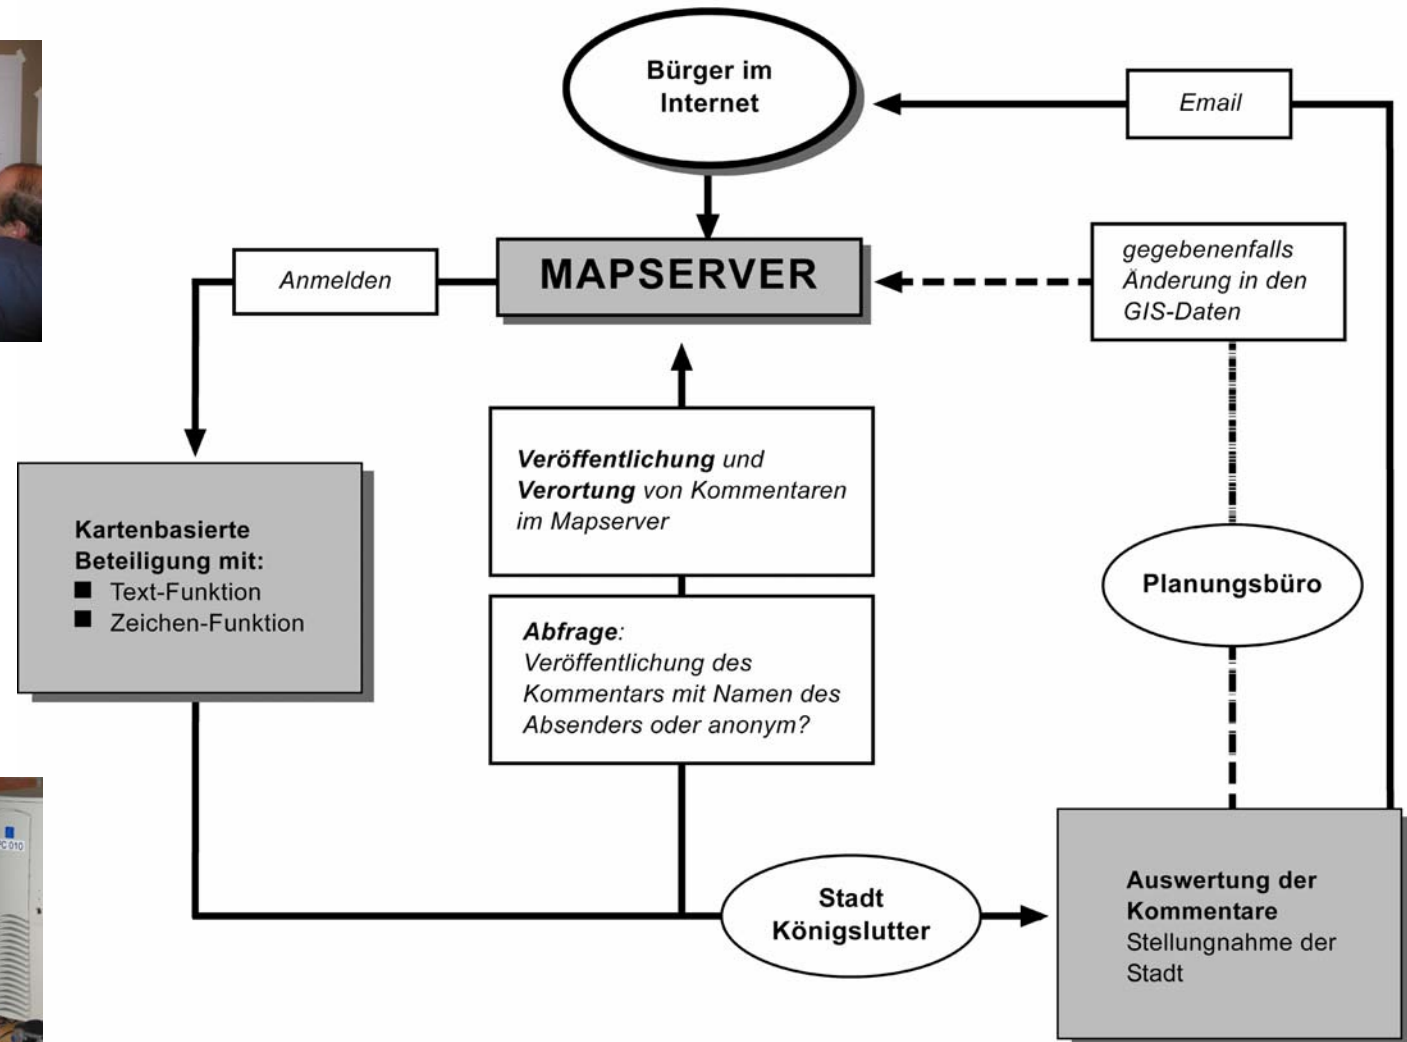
Bürger im Internet

Email

Anmelden

MAPSERVER

gegebenenfalls Änderung in den GIS-Daten

Kartenbasierte Beteiligung mit:
■ Text-Funktion
■ Zeichen-Funktion

Veröffentlichung und Verortung von Kommentaren im Mapserver

Abfrage: Veröffentlichung des Kommentars mit Namen des Absenders oder anonym?

Planungsbüro

Stadt Königslutter

Auswertung der Kommentare
Stellungnahme der Stadt

C 010